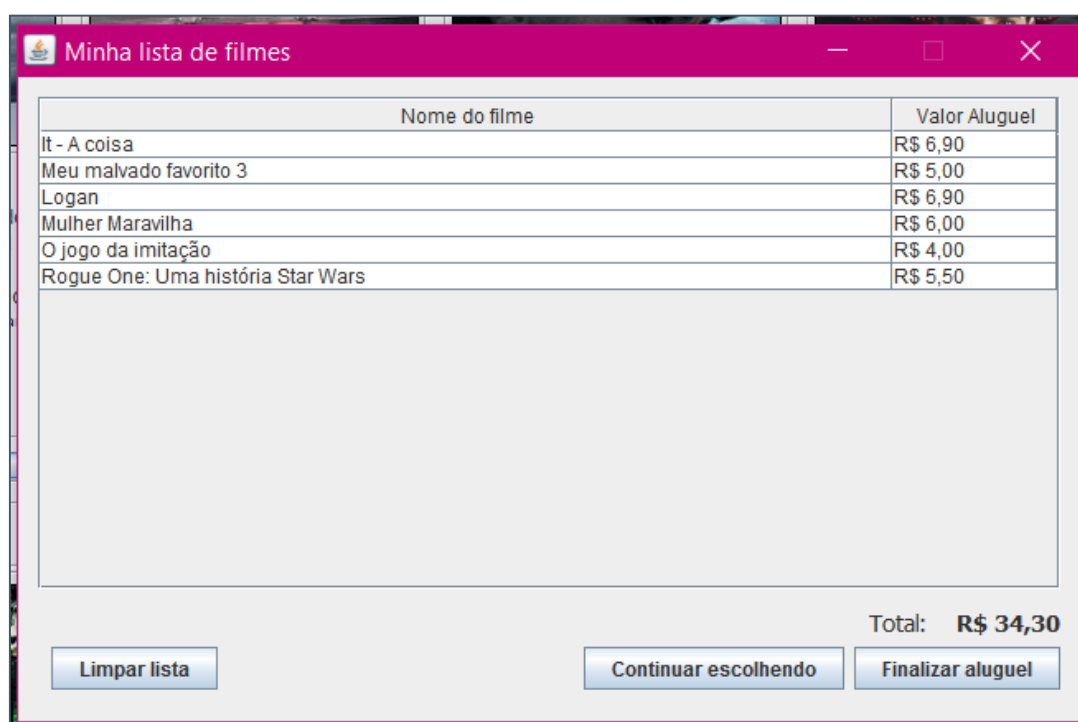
Minha lista de filmes

| Nome do filme | Valor Aluguel |
|---|---|
| It - A coisa | R$ 6,90 |
| Meu malvado favorito 3 | R$ 5,00 |
| Logan | R$ 6,90 |
| Mulher Maravilha | R$ 6,00 |
| O jogo da imitação | R$ 4,00 |
| Rogue One: Uma história Star Wars | R$ 5,50 |

Total: R$ 34,30

Limpar lista

Continuar escolhendo

Finalizar aluguel